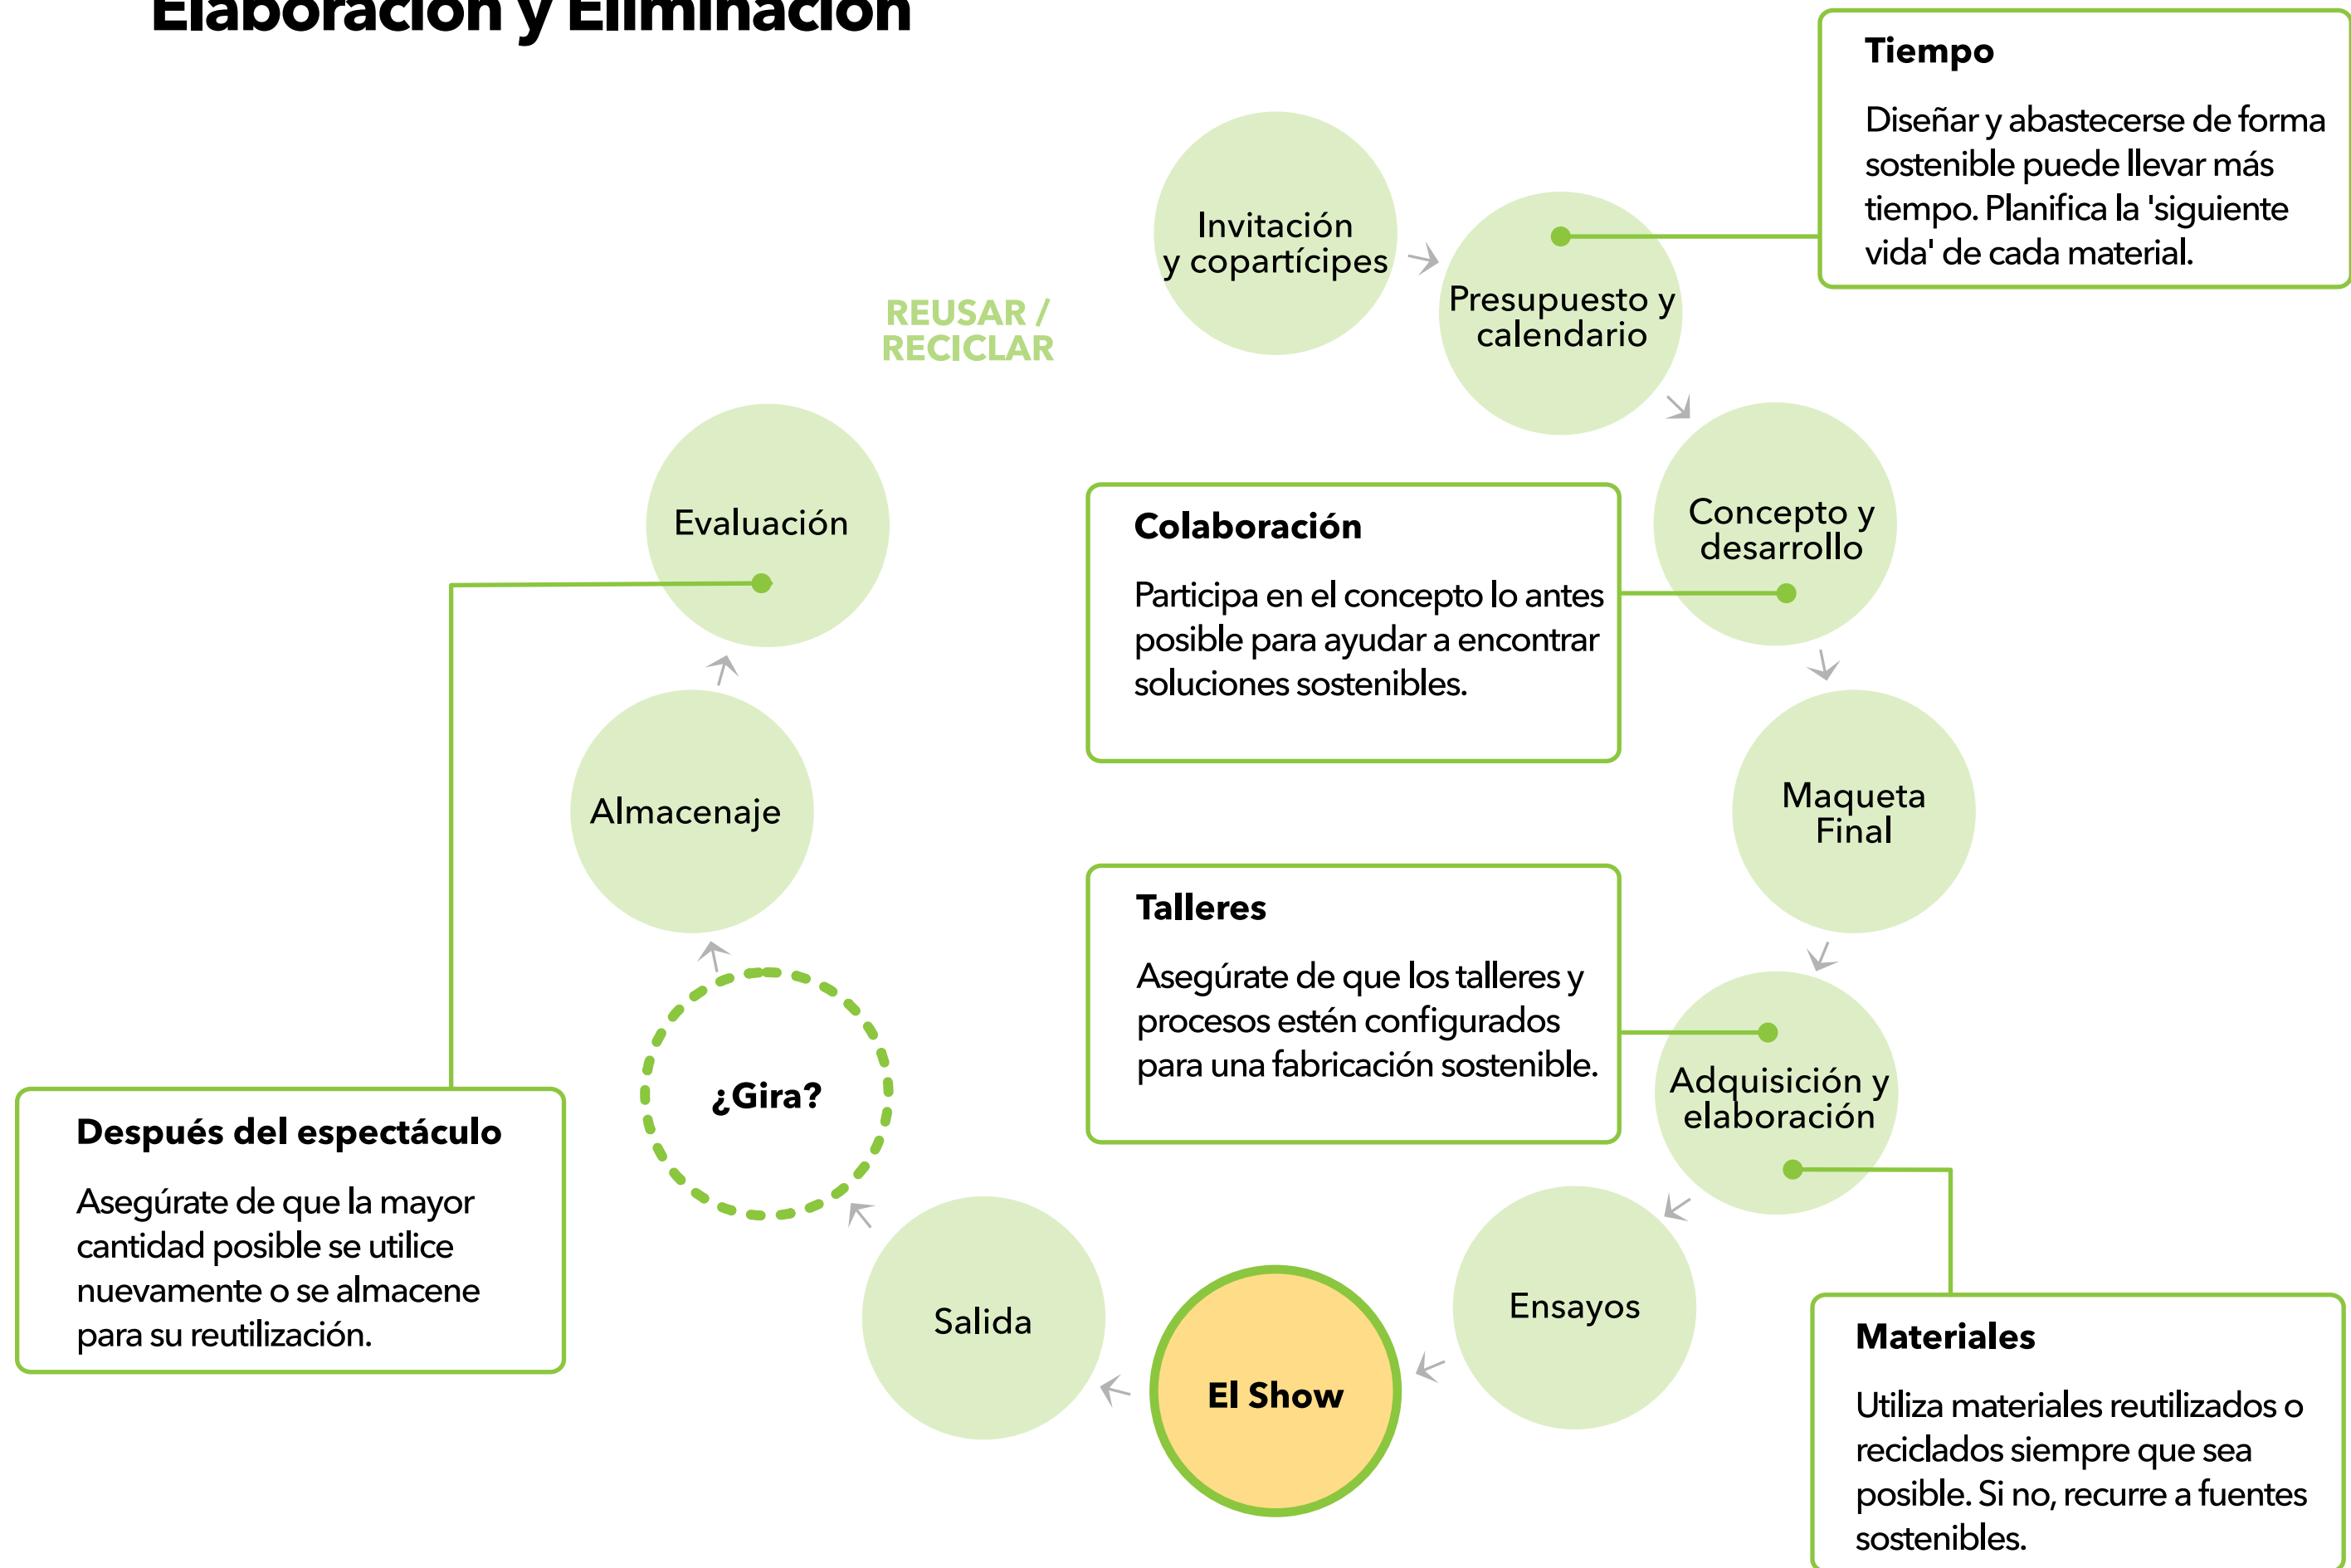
Elaboración y Eliminación

Tiempo

Diseñar y abastecerse de forma sostenible puede llevar más tiempo. Planifica la 'siguiente vida' de cada material.

Invitación y copartícipes

Presupuesto y calendario

REUSAR / RECICLAR

Evaluación

Colaboración

Participa en el concepto lo antes posible para ayudar a encontrar soluciones sostenibles.

Concepto y desarrollo

Maqueta Final

Almacenaje

Talleres

Asegúrate de que los talleres y procesos estén configurados para una fabricación sostenible.

¿Gira?

Adquisición y elaboración

Después del espectáculo

Asegúrate de que la mayor cantidad posible se utilice nuevamente o se almacene para su reutilización.

Salida

El Show

Ensayos

Materiales

Utiliza materiales reutilizados o reciclados siempre que sea posible. Si no, recurre a fuentes sostenibles.